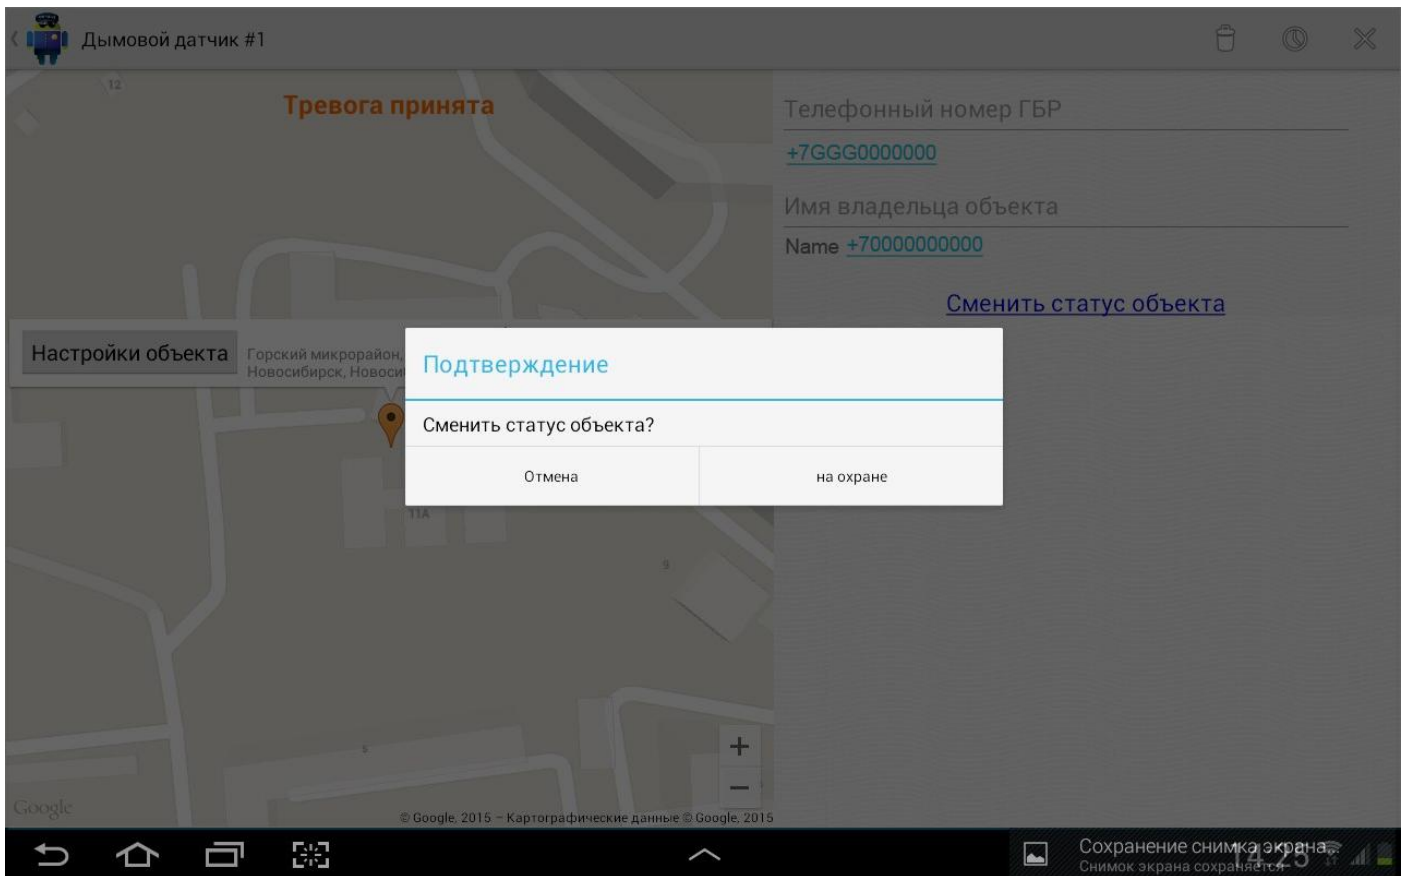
Дымовой датчик #1

12

Тревога принята

Телефонный номер ГБР

+7GGG0000000

Имя владельца объекта

Name +70000000000

Сменить статус объекта

Настройки объекта

Горский микрорайон, Новосибирск, Новоси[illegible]

Подтверждение

Сменить статус объекта?

Отмена

на охране

11А

9

5

+

−

Google

© Google, 2015 - Картографические данные © Google, 2015

Сохранение снимка экрана.

Снимок экрана сохраняется

14:25